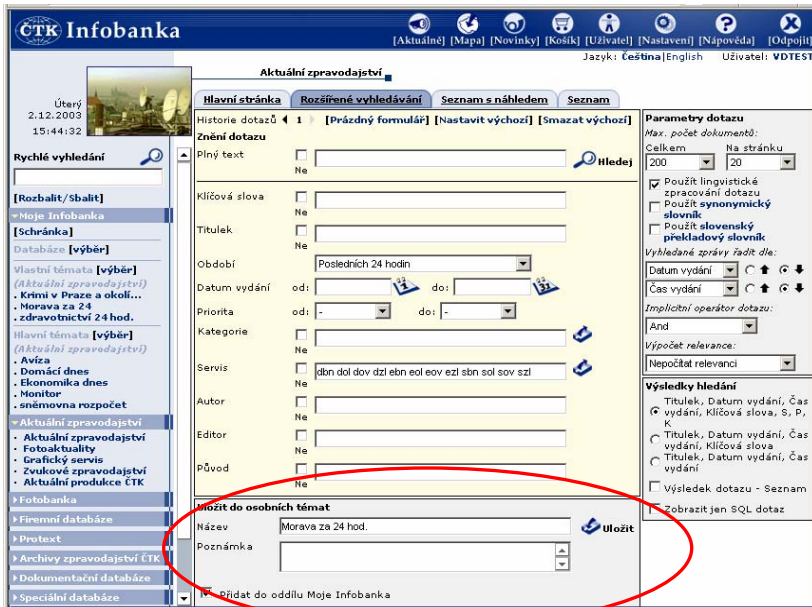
ČTK Infobanka

[Aktuálně] [Mapa] [Novinky] [Košík] [Uživatel] [Nastavení] [Nápověda] [Odpojit]

Jazyk: Čeština|English Uživatel: VDTEST

Úterý 2.12.2003 15:44:32

Aktuální zpravodajství

Rychlé vyhledání

[Rozbalit/Sbalit]

Moje Infobanka
[Schránka]
Databáze [výběr]
Vlastní témata [výběr]
(Aktuální zpravodajství)
. Krimi v Praze a okolí...
. Morava za 24
. zdravotnictví 24 hod.
Hlavní témata [výběr]
(Aktuální zpravodajství)
. Avíza
. Domácí dnes
. Ekonomika dnes
. Monitor
. sněmovna rozpočet
Aktuální zpravodajství
. Aktuální zpravodajství
. Fotoaktuality
. Grafický servis
. Zvukové zpravodajství
. Aktuální produkce ČTK
Fotobanka
Firemní databáze
Protext
Archivy zpravodajství ČTK
Dokumentační databáze
Speciální databáze

Hlavní stránka | Rozšířené vyhledávání | Seznam s náhledem | Seznam

Historie dotazů 1 [Prázdný formulář] [Nastavit výchozí] [Smazat výchozí]

Znění dotazu
Plný text Ne Hledej
Klíčová slova Ne
Titulek Ne
Období Posledních 24 hodin
Datum vydání od: do:
Priorita od: - do: -
Kategorie Ne
Servis Ne dbn dol dov dzl ebn eol eov ezl sbn sol sov szl
Autor Ne
Editor Ne
Původ Ne

Uložit do osobních témat
Název Morava za 24 hod. Uložit
Poznámka
Přidat do oddílu Moje Infobanka

Parametry dotazu
Max. počet dokumentů:
Celkem 200 Na stránku 20
Použít lingvistické zpracování dotazu
Použít synonymický slovník
Použít slovenský překladový slovník
Vyhledané zprávy řadit dle:
Datum vydání
Čas vydání
Implicitní operátor dotazu:
And
Výpočet relevance:
Nepočítat relevanci

Výsledky hledání
Titulek, Datum vydání, Čas vydání, Klíčová slova, S, P, K
Titulek, Datum vydání, Čas vydání, Klíčová slova
Titulek, Datum vydání, Čas vydání
Výsledek dotazu - Seznam
Zobrazit jen SQL dotaz